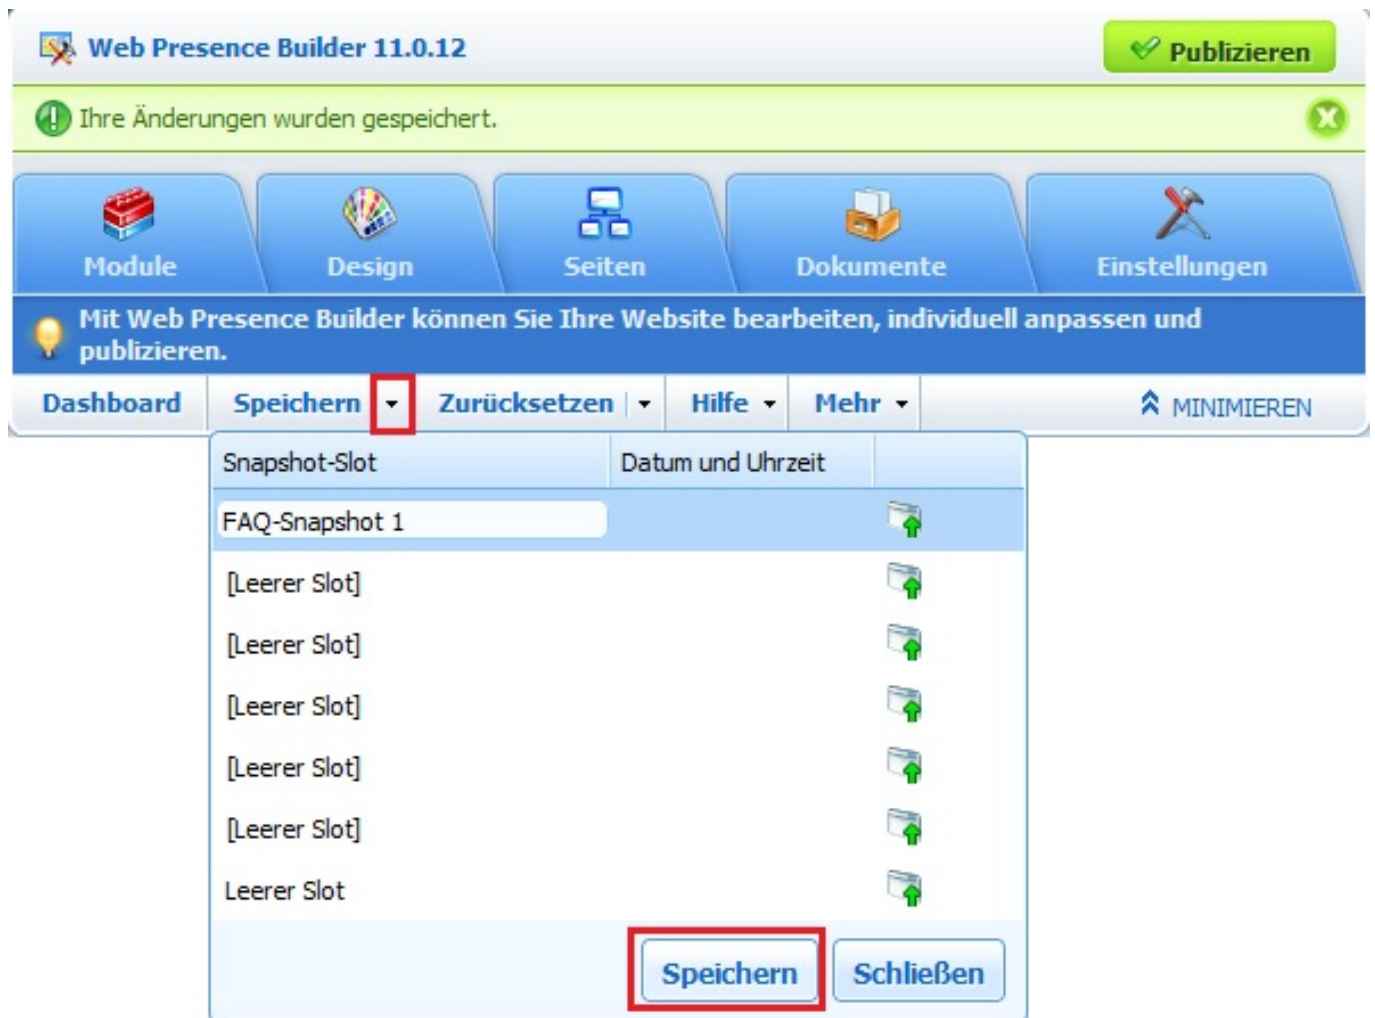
Web Presence Builder 11.0.12

Publizieren

Ihre Änderungen wurden gespeichert.

Module
Design
Seiten
Dokumente
Einstellungen

Mit Web Presence Builder können Sie Ihre Website bearbeiten, individuell anpassen und publizieren.

Dashboard
Speichern
Zurücksetzen
Hilfe
Mehr
MINIMIEREN

| Snapshot-Slot | Datum und Uhrzeit |
|---|---|
| FAQ-Snapshot 1 | |
| [Leerer Slot] | |
| [Leerer Slot] | |
| [Leerer Slot] | |
| [Leerer Slot] | |
| [Leerer Slot] | |
| Leerer Slot | |

Speichern
Schließen